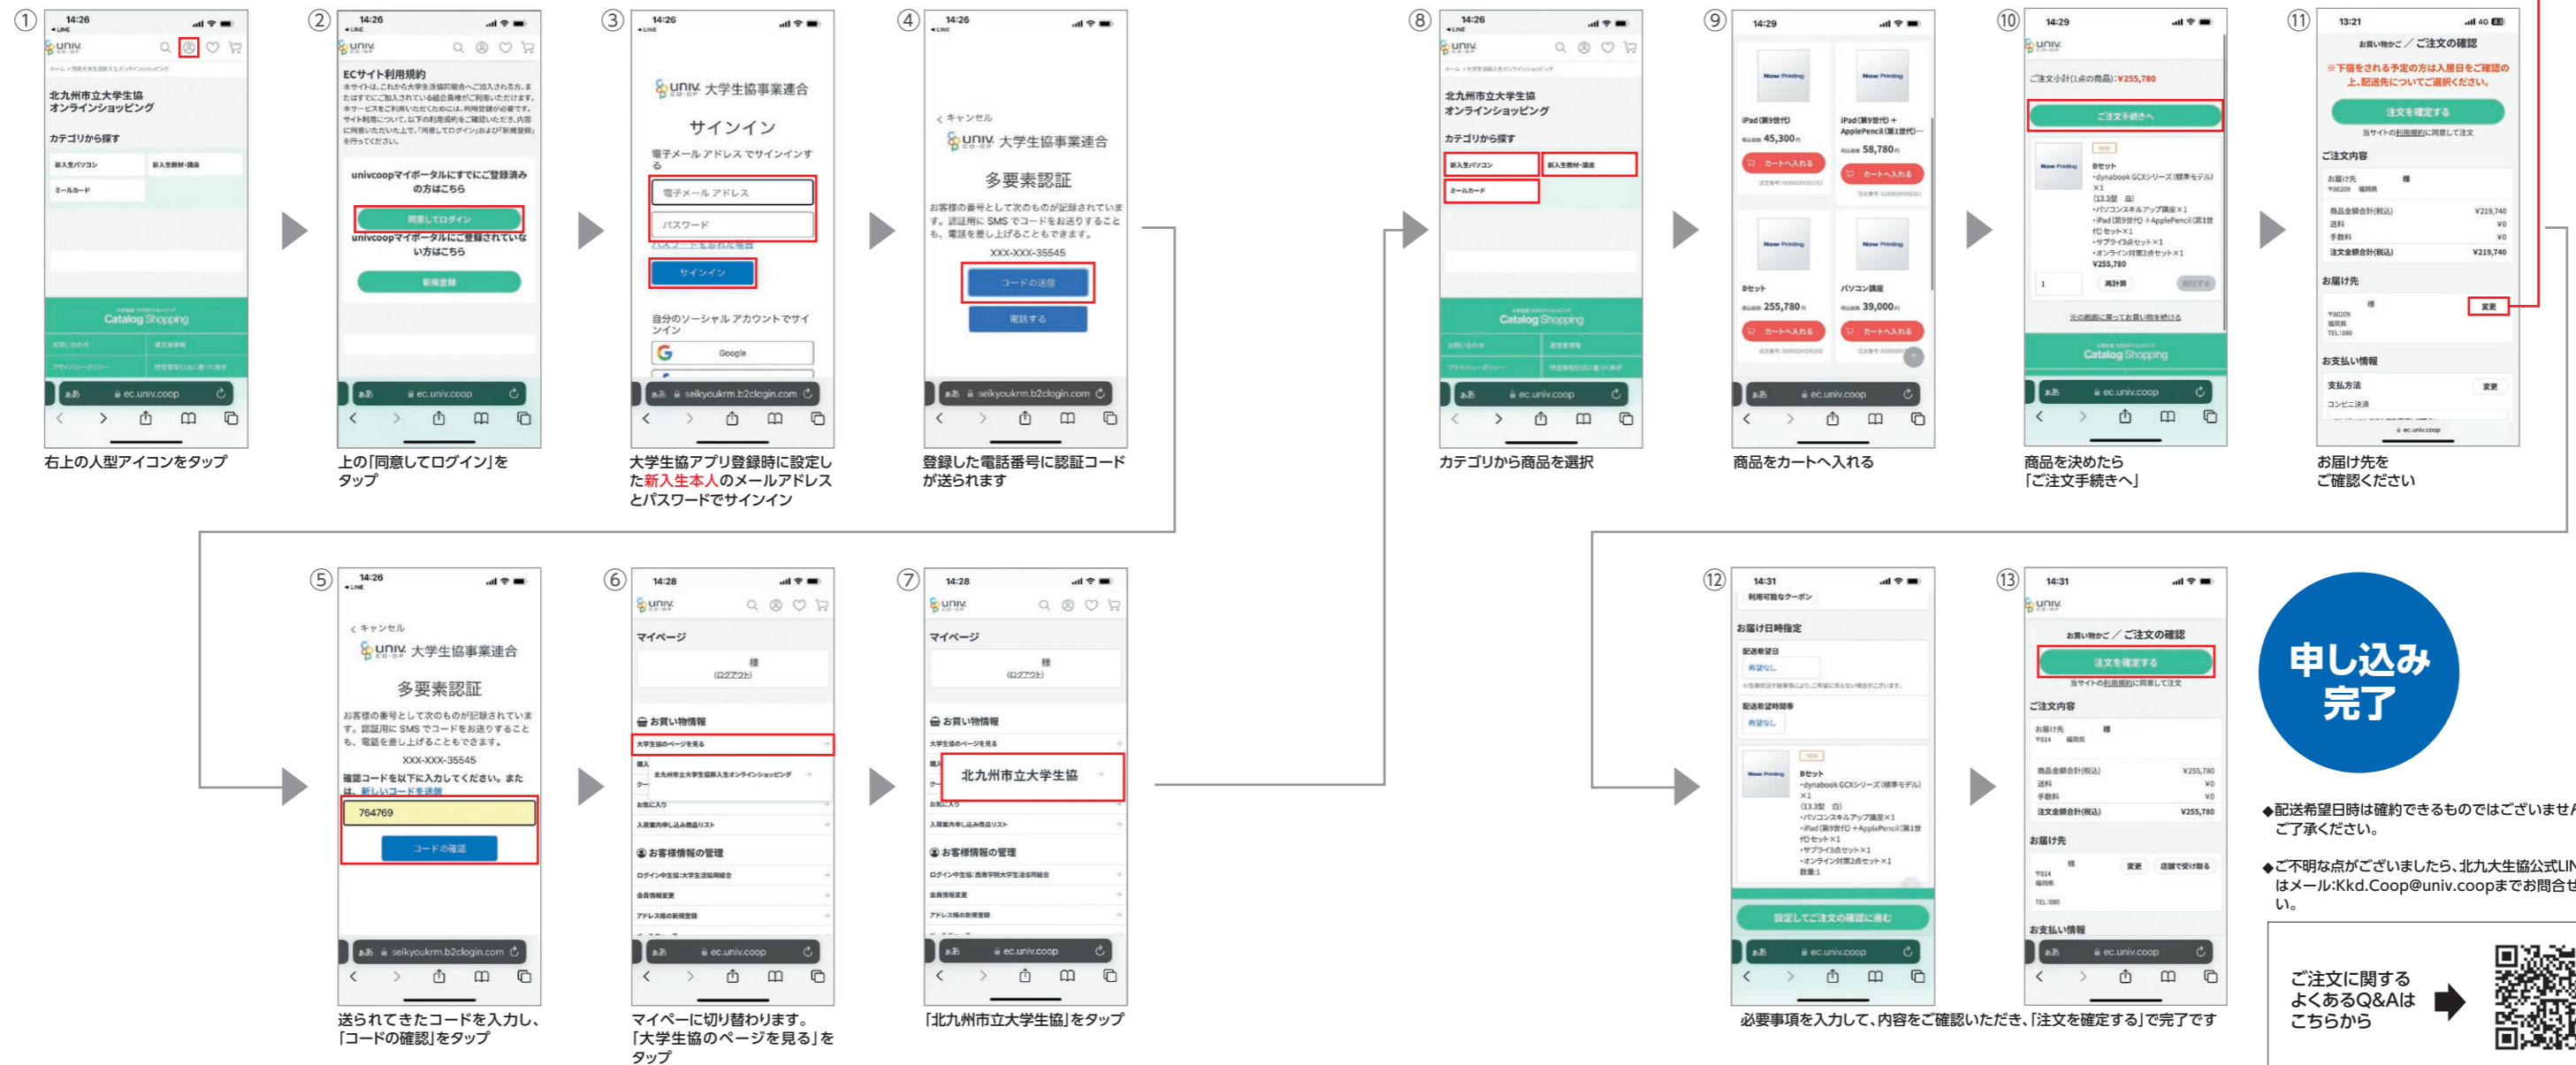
①
右上の人型アイコンをタップ

②
ECサイト利用規約
univcoopマイポータルにすでにご登録済みの方はこちら
同意してログイン
univcoopマイポータルにご登録されていない方はこちら
新規登録
上の「同意してログイン」をタップ

③
univ. 大学生協事業連合
サインイン
電子メール アドレスでサインインする
電子メール アドレス
パスワード
サインイン
自分のソーシャル アカウントでサインイン
Google
大学生協アプリ登録時に設定した新入生本人のメールアドレスとパスワードでサインイン

④
< キャンセル
univ. 大学生協事業連合
多要素認証
お客様の番号として次のものが記録されています。認証用に SMS でコードをお送りすることも、電話を差し上げることもできます。
XXX-XXX-35545
コードの送信
電話する
登録した電話番号に認証コードが送られます

⑤
< キャンセル
univ. 大学生協事業連合
多要素認証
お客様の番号として次のものが記録されています。認証用に SMS でコードをお送りすることも、電話を差し上げることもできます。
XXX-XXX-35545
確認コードを以下に入力してください。または、新しいコードを送信
764769
コードの確認
送られてきたコードを入力し、「コードの確認」をタップ

⑥
マイページ
お買い物情報
大学生協のページを見る
お客様情報の管理
マイページに切り替わります。「大学生協のページを見る」をタップ

⑦
マイページ
お買い物情報
北九州市立大学生協
お客様情報の管理
「北九州市立大学生協」をタップ

⑧
北九州市立大学生協 オンラインショッピング
カテゴリから探す
新入生パソコン
新入生教材・講座
ミールカード
Catalog Shopping
カテゴリから商品を選択

⑨
iPad (第9世代)
45,300円
カートへ入れる
Bセット
255,780円
パソコン講座
39,000円
商品をカートへ入れる

⑩
ご注文小計(1点の商品):¥255,780
ご注文手続きへ
商品を決めたら「ご注文手続きへ」

⑪
お買い物かご / ご注文の確認
※下宿をされる予定の方は入居日をご確認の上、配送先についてご選択ください。
注文を確定する
ご注文内容
お届け先
変更
お支払い情報
お届け先をご確認ください

⑫
お届け日時指定

⑬
お買い物かご / ご注文の確認
注文を確定する
ご注文内容
お届け先
お支払い情報
必要事項を入力して、内容をご確認いただき、「注文を確定する」で完了です

申し込み完了

◆配送希望日時は確約できるものではございませ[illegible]ご了承ください。
◆ご不明な点がございましたら、北九大生協公式LIN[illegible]はメール:Kkd.Coop@univ.coopまでお問合せ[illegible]い。

ご注文に関するよくあるQ&Aはこちらから